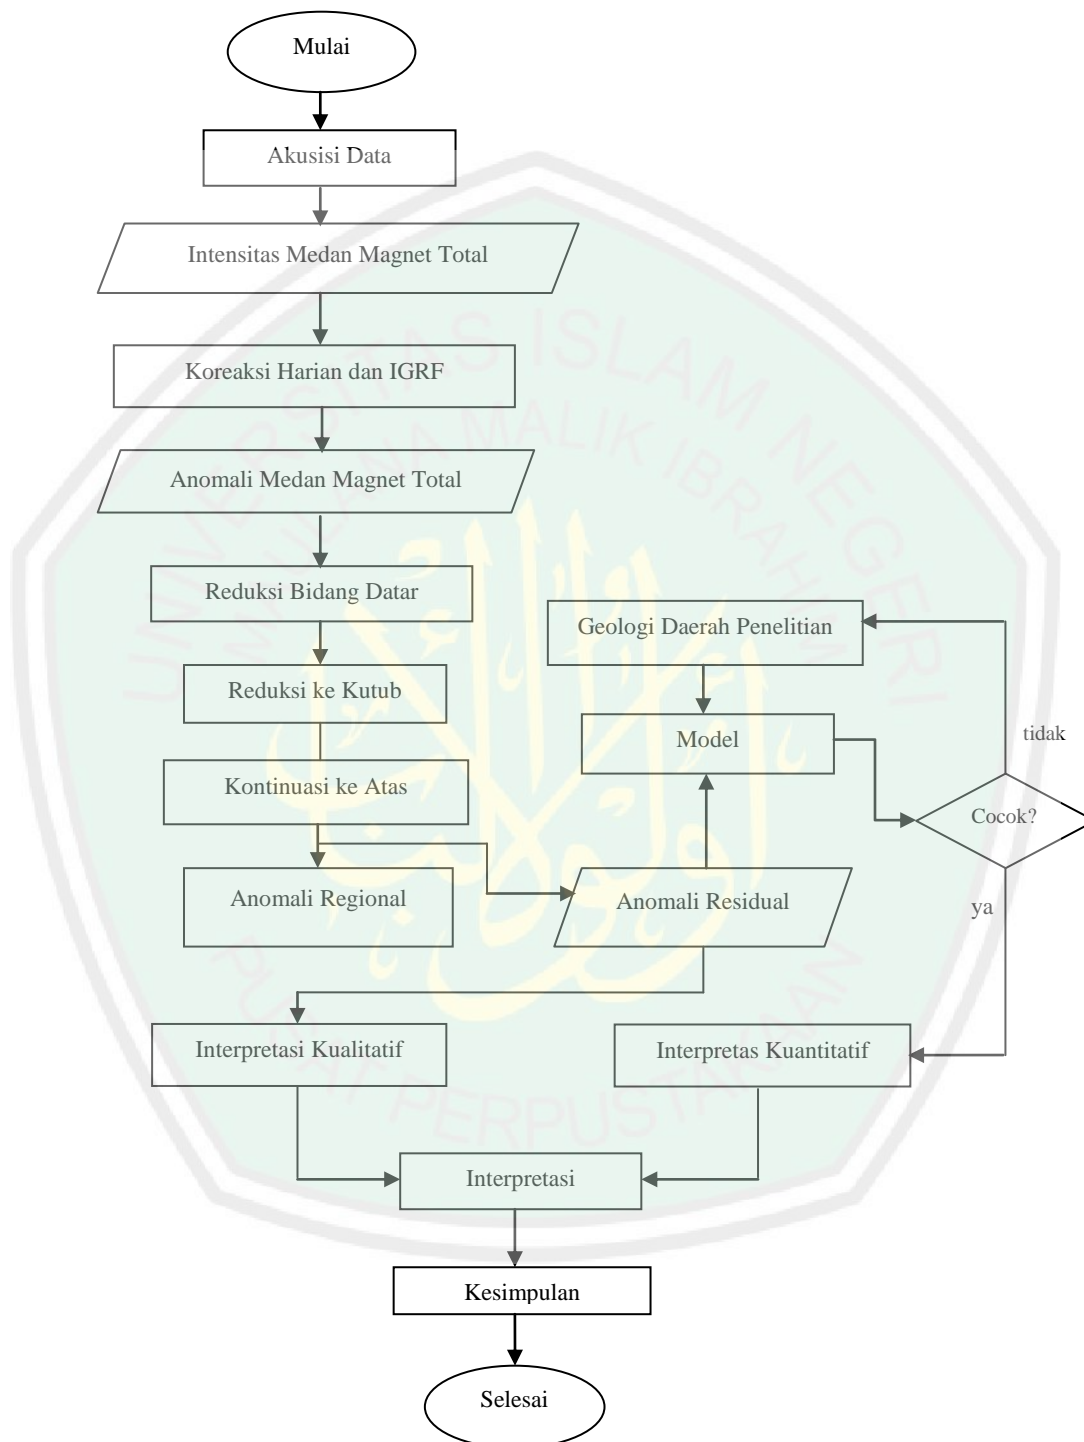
Mulai

Akusisi Data

Intensitas Medan Magnet Total

Koreaksi Harian dan IGRF

Anomali Medan Magnet Total

Reduksi Bidang Datar

Reduksi ke Kutub

Kontinuasi ke Atas

Anomali Regional

Geologi Daerah Penelitian

Model

tidak

Cocok?

ya

Anomali Residual

Interpretasi Kualitatif

Interpretas Kuantitatif

Interpretasi

Kesimpulan

Selesai

UNIVERSITAS ISLAM NEGERI MAULANA MALIK IBRAHIM

PUSAT PERPUSTAKAAN